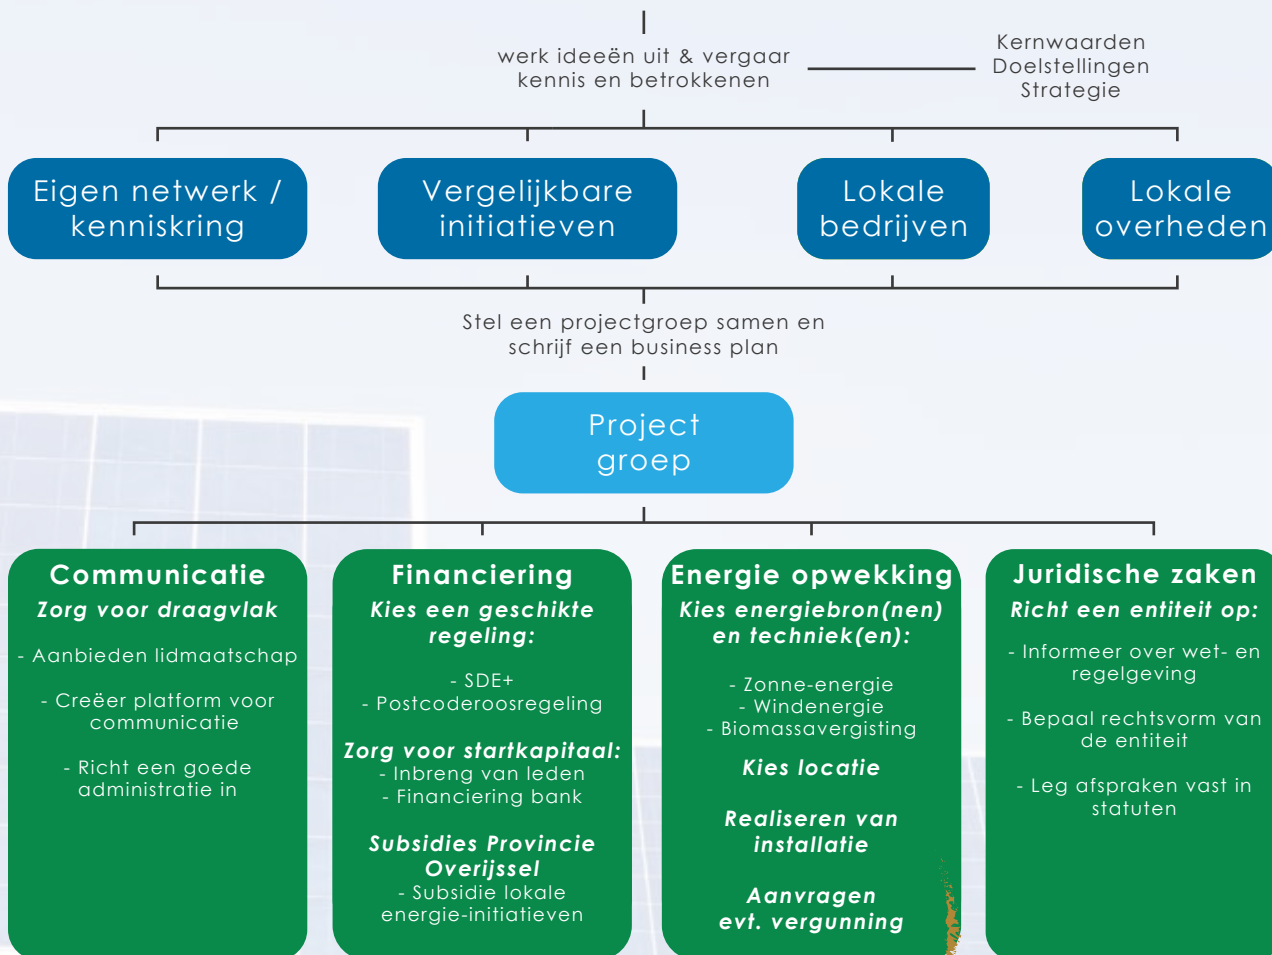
werk ideeën uit & vergaar kennis en betrokkenen

Kernwaarden
Doelstellingen
Strategie

Eigen netwerk / kenniskring

Vergelijkbare initiatieven

Lokale bedrijven

Lokale overheden

Stel een projectgroep samen en schrijf een business plan

Project groep

Communicatie
Zorg voor draagvlak

- Aanbieden lidmaatschap

- Creëer platform voor communicatie

- Richt een goede administratie in

Financiering
Kies een geschikte regeling:

- SDE+
- Postcoderoosregeling

Zorg voor startkapitaal:
- Inbreng van leden
- Financiering bank

Subsidies Provincie Overijssel
- Subsidie lokale energie-initiatieven

Energie opwekking
Kies energiebron(nen) en techniek(en):

- Zonne-energie
- Windenergie
- Biomassavergisting

Kies locatie

Realiseren van installatie

Aanvragen evt. vergunning

Juridische zaken
Richt een entiteit op:

- Informeer over wet- en regelgeving

- Bepaal rechtsvorm van de entiteit

- Leg afspraken vast in statuten